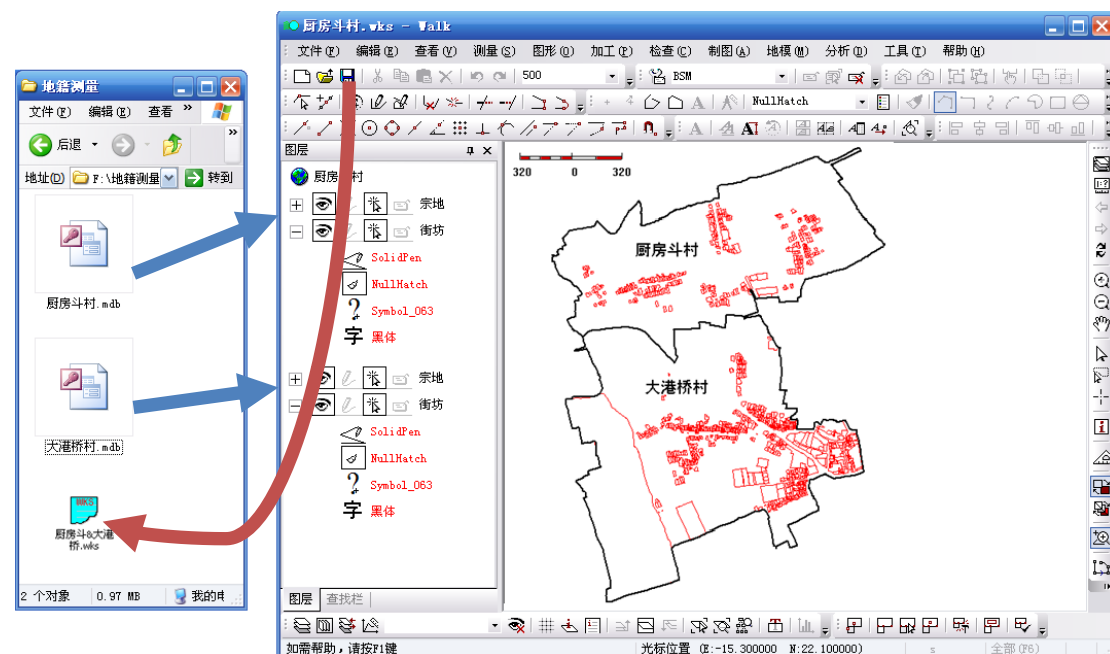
地籍测量
文件(F) 编辑(E) 查看 »
后退
地址(D) F:\地籍测量 转到
厨房斗村.mdb
大港桥村.mdb
厨房斗&大港桥.wks
2 个对象 0.97 MB 我的电

厨房斗村.wks - Walk
文件(F) 编辑(E) 查看(V) 测量(S) 图形(O) 加工(P) 检查(C) 制图(A) 地模(M) 分析(N) 工具(T) 帮助(H)
500
BSM
NullHatch
图层
厨房斗村
宗地
街坊
SolidPen
NullHatch
Symbol_063
字 黑体
宗地
街坊
SolidPen
NullHatch
Symbol_063
字 黑体
图层 查找栏
320 0 320
厨房斗村
大港桥村
如需帮助，请按F1键
光标位置 (E:-15.300000 N:22.100000)
全部(F6)